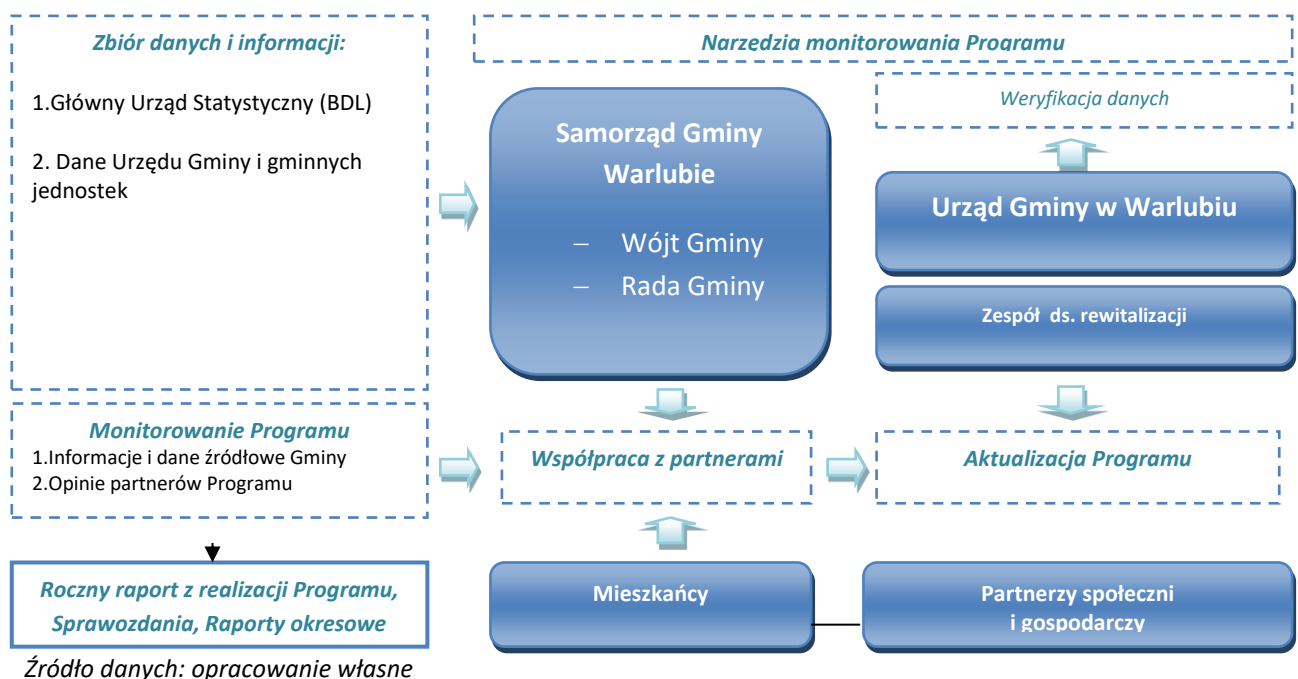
Zbiór danych i informacji:

1.Główny Urząd Statystyczny (BDL)

2. Dane Urzędu Gminy i gminnych jednostek

Narzędzia monitorowania Programu

Weryfikacja danych

Samorząd Gminy Warlubie

– Wójt Gminy

– Rada Gminy

Urząd Gminy w Warlubiu

Zespół ds. rewitalizacji

Monitorowanie Programu
1.Informacje i dane źródłowe Gminy
2.Opinie partnerów Programu

Współpraca z partnerami

Aktualizacja Programu

Roczny raport z realizacji Programu, Sprawozdania, Raporty okresowe

Mieszkańcy

Partnerzy społeczni i gospodarczy

Źródło danych: opracowanie własne